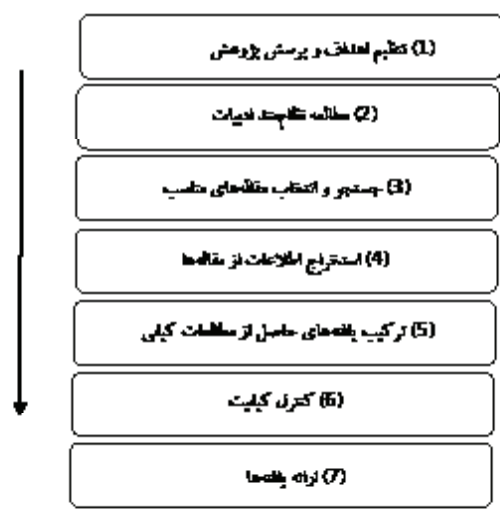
(1) تنظیم اهداف و پرسش پژوهش

(2) مطالعه نظام‌مند ادبیات

(3) جستجو و انتخاب مقاله‌های مناسب

(4) استخراج اطلاعات از مقاله‌ها

(5) ترکیب یافته‌های حاصل از مطالعات کیفی

(6) کنترل کیفیت

(7) ارائه یافته‌ها